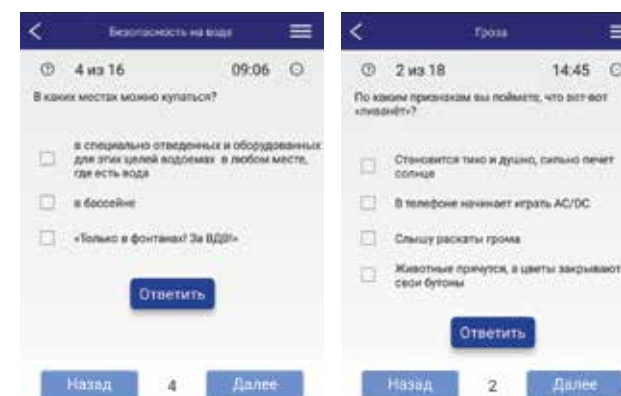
Безопасность на воде

4 из 16 09:06

В каких местах можно купаться?

в специально отведенных и оборудованных для этих целей водоемах в любом месте, где есть вода

в бассейне

«Только в фонтанах! За ВДВ!»

Ответить

Назад 4 Далее

Гроза

2 из 18 14:45

По каким признакам вы поймете, что вот-вот «ливанёт»?

Становится тихо и душно, сильно печет солнце

В телефоне начинает играть AC/DC

Слышу раскаты грома

Животные прячутся, а цветы закрывают свои бутоны

Ответить

Назад 2 Далее